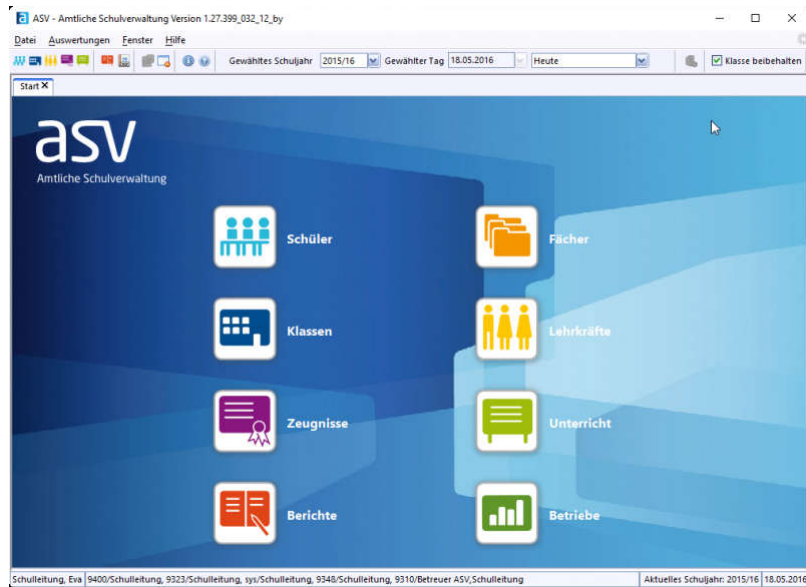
ASV - Amtliche Schulverwaltung Version 1.27.399_032_12_by

Datei Auswertungen Fenster Hilfe

Gewähltes Schuljahr 2015/16 Gewählter Tag 18.05.2016 Heute Klasse beibehalten

Start ✕

asv
Amtliche Schulverwaltung

Schüler

Fächer

Klassen

Lehrkräfte

Zeugnisse

Unterricht

Berichte

Betriebe

Schulleitung, Eva 9400/Schulleitung, 9323/Schulleitung, sys/Schulleitung, 9348/Schulleitung, 9310/Betreuer ASV,Schulleitung Aktuelles Schuljahr: 2015/16 18.05.2016